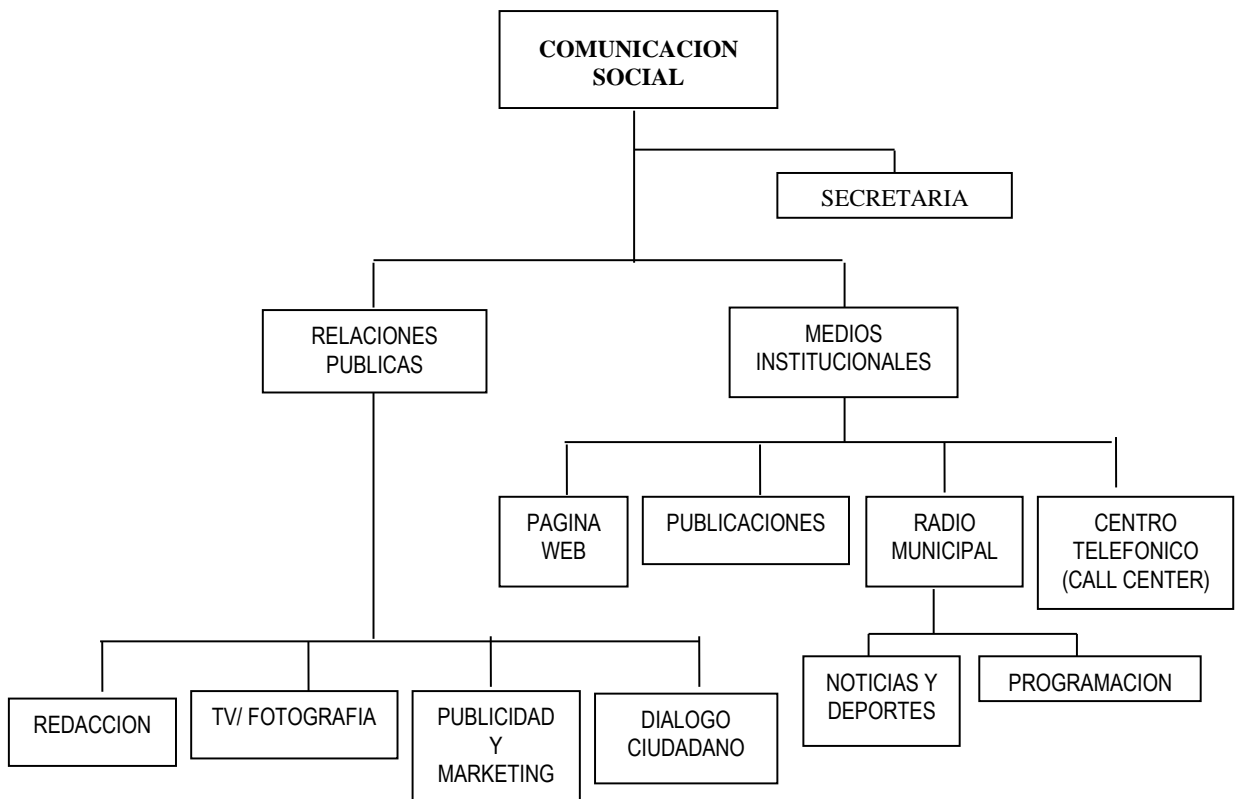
COMUNICACION SOCIAL

SECRETARIA

RELACIONES PUBLICAS

MEDIOS INSTITUCIONALES

PAGINA WEB

PUBLICACIONES

RADIO MUNICIPAL

CENTRO TELEFONICO (CALL CENTER)

NOTICIAS Y DEPORTES

PROGRAMACION

REDACCION

TV/ FOTOGRAFIA

PUBLICIDAD Y MARKETING

DIALOGO CIUDADANO